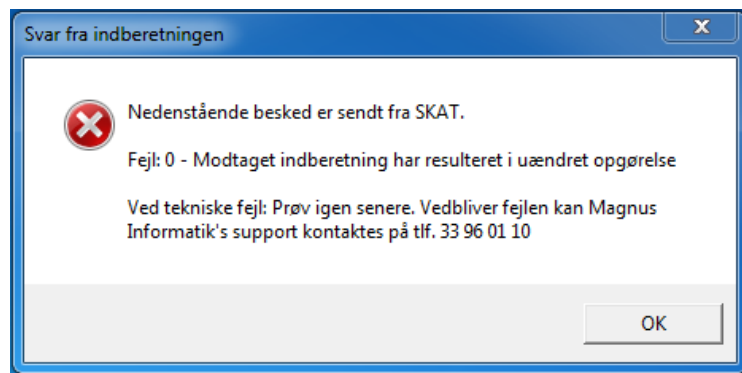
Svar fra indberetningen

Nedenstående besked er sendt fra SKAT.

Fejl: 0 - Modtaget indberetning har resulteret i uændret opgørelse

Ved tekniske fejl: Prøv igen senere. Vedbliver fejlen kan Magnus Informatik's support kontaktes på tlf. 33 96 01 10

OK